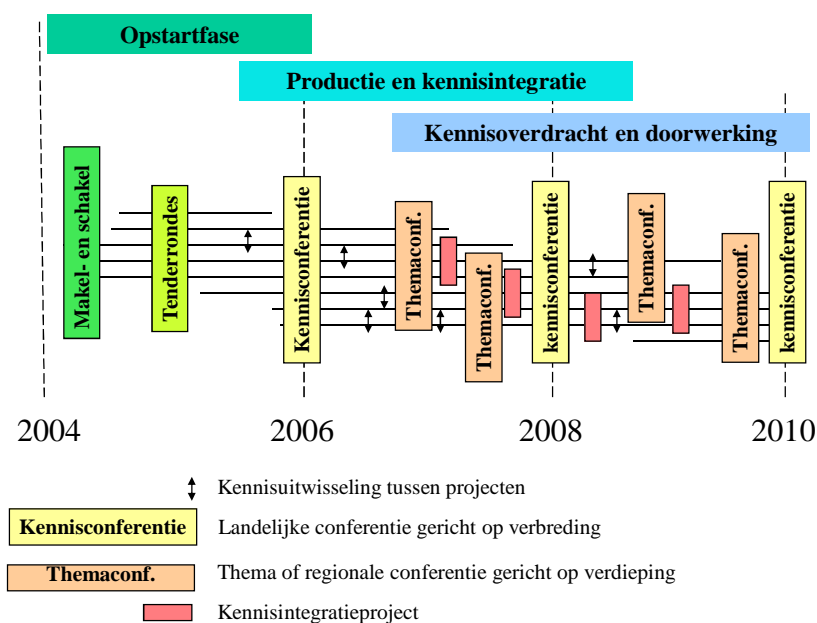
Opstartfase

Productie en kennisintegratie

Kennisoverdracht en doorwerking

Makel- en schakel

Tenderrondes

Kennisconferentie

Themaconf.

Themaconf.

kennisconferentie

Themaconf.

Themaconf.

kennisconferentie

2004

2006

2008

2010

Kennisuitwisseling tussen projecten

Kennisconferentie Landelijke conferentie gericht op verbreding

Themaconf. Thema of regionale conferentie gericht op verdieping

Kennisintegratieproject